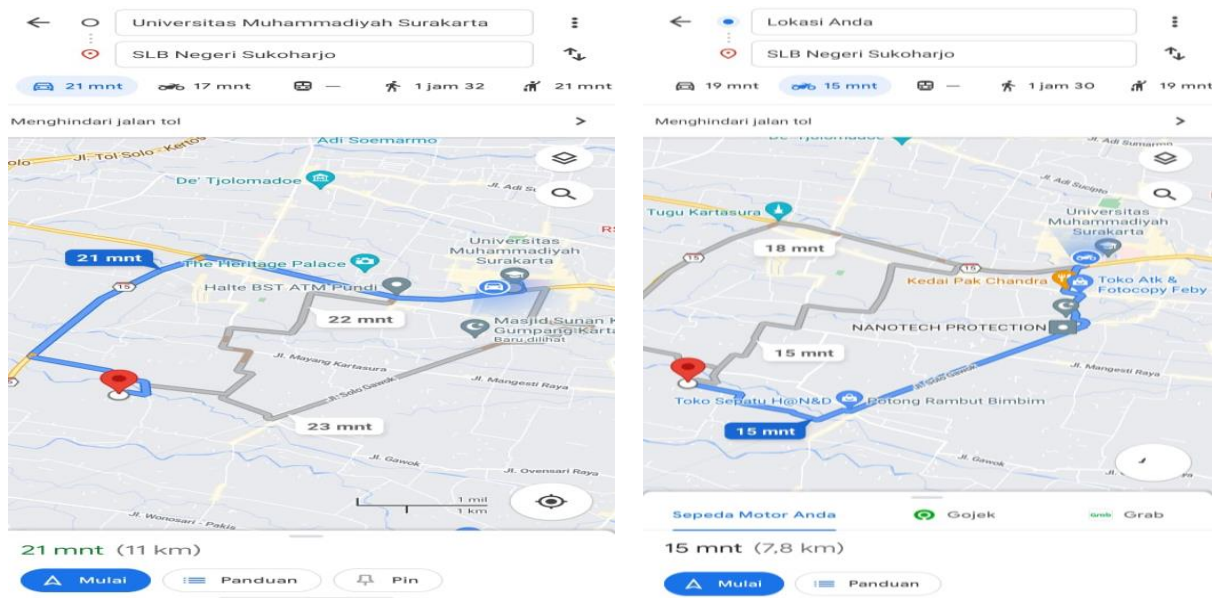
Universitas Muhammadiyah Surakarta

SLB Negeri Sukoharjo

21 mnt 17 mnt — 1 jam 32 21 mnt

Menghindari jalan tol

Adi Soemarmo

Jl. Tol Solo - Kertos

De' Tjolomadoe

Jl. Adi S

21 mnt

The Heritage Palace

Universitas Muhammadiyah Surakarta

15

Halte BST ATM Pundi

22 mnt

Masjid Sunan K Gumpang Karta

Baru dilihat

Jl. Mayang Kartasura

Jl. Solo Gawok

Jl. Mangesti Raya

23 mnt

Jl. Gawok

Jl. Ovensari Raya

1 mil

1 km

Jl. Wonosari - Pakis

21 mnt (11 km)

Mulai

Panduan

Pin

Lokasi Anda

SLB Negeri Sukoharjo

19 mnt 15 mnt — 1 jam 30 19 mnt

Menghindari jalan tol

De' Tjolomadoe

Jl. Adi Sumarmo

Jl. Adi Sucipto

Tugu Kartasura

Universitas Muhammadiyah Surakarta

18 mnt

15

Kedai Pak Chandra

Toko Atk & Fotocopy Feby

NANOTECH PROTECTION

15 mnt

Jl. Mangesti Raya

Jl. Solo Gawok

Toko Sepatu H@N&D

Potong Rambut Bimbim

15 mnt

Jl. Gawok

Sepeda Motor Anda

Gojek

Grab

15 mnt (7,8 km)

Mulai

Panduan